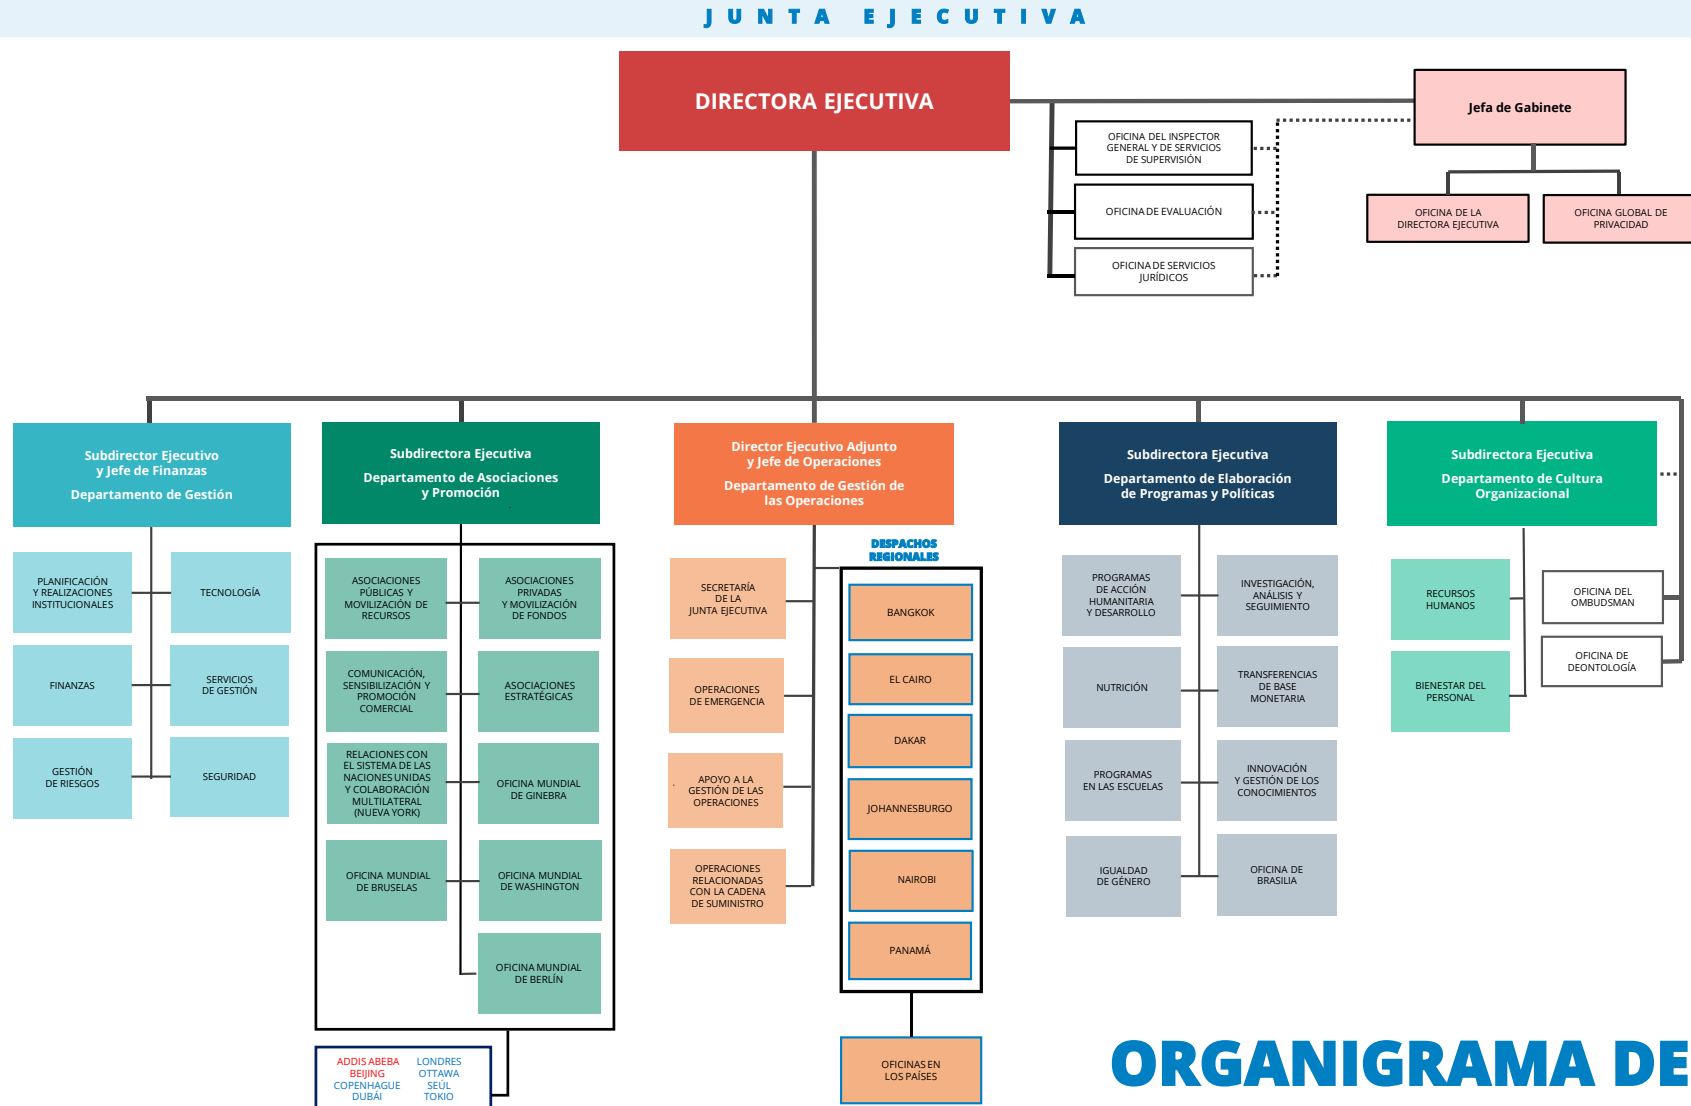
JUNTA EJECUTIVA

DIRECTORA EJECUTIVA

Jefa de Gabinete

OFICINA DEL INSPECTOR GENERAL Y DE SERVICIOS DE SUPERVISIÓN

OFICINA DE EVALUACIÓN

OFICINA DE SERVICIOS JURÍDICOS

OFICINA DE LA DIRECTORA EJECUTIVA

OFICINA GLOBAL DE PRIVACIDAD

Subdirector Ejecutivo y Jefe de Finanzas
Departamento de Gestión

PLANIFICACIÓN Y REALIZACIONES INSTITUCIONALES

TECNOLOGÍA

FINANZAS

SERVICIOS DE GESTIÓN

GESTIÓN DE RIESGOS

SEGURIDAD

Subdirectora Ejecutiva
Departamento de Asociaciones y Promoción

ASOCIACIONES PÚBLICAS Y SENSIBILIZACIÓN Y MOVILIZACIÓN DE RECURSOS

ASOCIACIONES PRIVADAS Y MOVILIZACIÓN DE FONDOS

COMUNICACIÓN, SENSIBILIZACIÓN Y PROMOCIÓN COMERCIAL

ASOCIACIONES ESTRATÉGICAS

RELACIONES CON EL SISTEMA DE LAS NACIONES UNIDAS Y COLABORACIÓN MULTILATERAL (NUEVA YORK)

OFICINA MUNDIAL DE GINEBRA

OFICINA MUNDIAL DE BRUSELAS

OFICINA MUNDIAL DE WASHINGTON

OFICINA MUNDIAL DE BERLÍN

ADDIS ABEBA
BEIJING
COPENHAGUE
DUBÁI

LONDRES
OTTAWA
SEÚL
TOKIO

Director Ejecutivo Adjunto y Jefe de Operaciones
Departamento de Gestión de las Operaciones

SECRETARÍA DE LA JUNTA EJECUTIVA

OPERACIONES DE EMERGENCIA

APOYO A LA GESTIÓN DE LAS OPERACIONES

OPERACIONES RELACIONADAS CON LA CADENA DE SUMINISTRO

DESPACHOS REGIONALES

BANGKOK

EL CAIRO

DAKAR

JOHANNESBURGO

NAIROBI

PANAMÁ

OFICINAS EN LOS PAÍSES

Subdirectora Ejecutiva
Departamento de Elaboración de Programas y Políticas

PROGRAMAS DE ACCIÓN HUMANITARIA Y DESARROLLO

INVESTIGACIÓN, ANÁLISIS Y SEGUIMIENTO

NUTRICIÓN

TRANSFERENCIAS DE BASE MONETARIA

PROGRAMAS EN LAS ESCUELAS

INNOVACIÓN Y GESTIÓN DE LOS CONOCIMIENTOS

IGUALDAD DE GÉNERO

OFICINA DE BRASILIA

Subdirectora Ejecutiva
Departamento de Cultura Organizacional

RECURSOS HUMANOS

OFICINA DEL OMBUDSMAN

BIENESTAR DEL PERSONAL

OFICINA DE DEONTOLOGÍA

ORGANIGRAMA DE